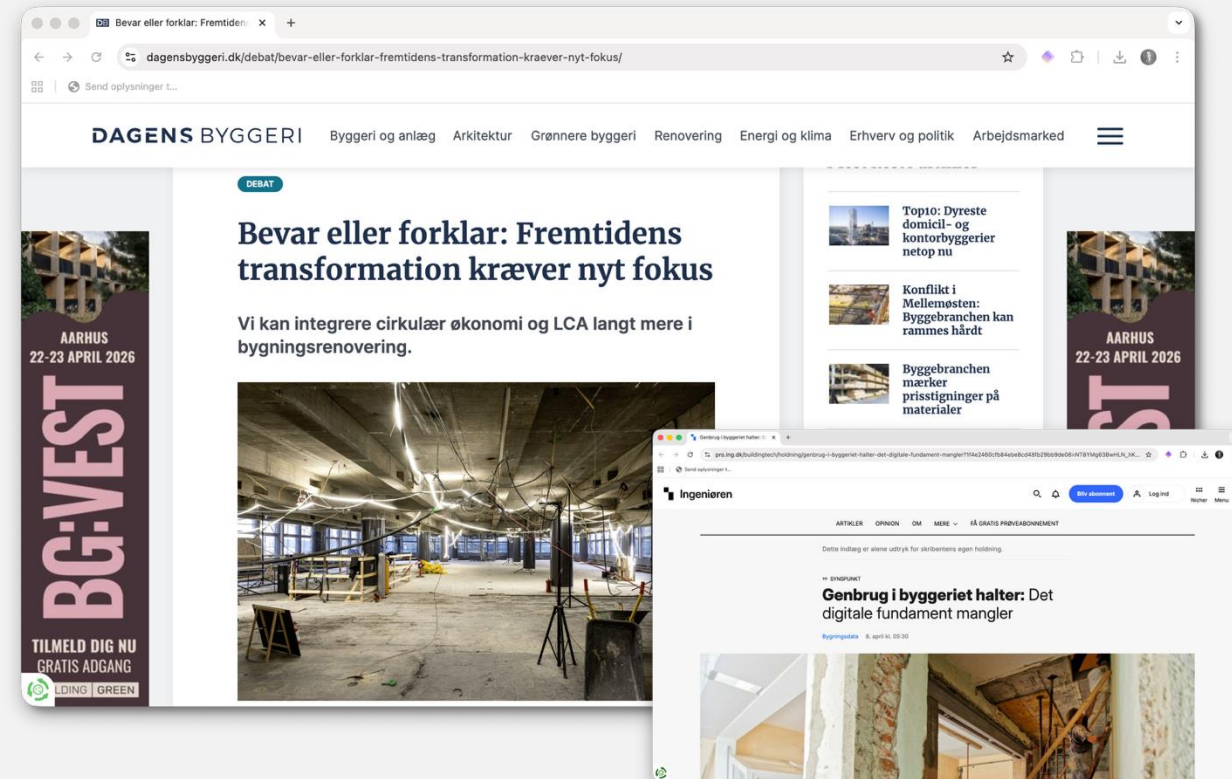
DB Bevar eller forklar: Fremtidens ×

dagensbyggeri.dk/debat/bevar-eller-forklar-fremtidens-transformation-kraever-nyt-fokus/

Send oplysninger t...

DAGENS BYGGERI Byggeri og anlæg Arkitektur Grønnere byggeri Renovering Energi og klima Erhverv og politik Arbejdsmarked

DEBAT

Bevar eller forklar: Fremtidens transformation kræver nyt fokus

Vi kan integrere cirkulær økonomi og LCA langt mere i bygningsrenovering.

Top10: Dyreste domicil- og kontorbyggerier netop nu

Konflikt i Mellemøsten: Byggebranchen kan rammes hårdt

Byggebranchen mærker prisstigninger på materialer

AARHUS 22-23 APRIL 2026

BG·VEST

TILMELD DIG NU GRATIS ADGANG

LDING GREEN

AARHUS 22-23 APRIL 2026

Genbrug i byggeriet halter: D ×

pro.ing.dk/buildingtech/holdning/genbrug-i-byggeriet-halter-det-digitale-fundament-mangler

Send oplysninger t...

Ingeniøren

Bliv abonnent Log ind Nicher Menu

ARTIKLER OPINION OM MERE FÅ GRATIS PRØVEABONNEMENT

Dette indlæg er alene udtryk for skribentens egen holdning.

SYNSPUNKT

Genbrug i byggeriet halter: Det digitale fundament mangler

Bygningsdata 8. april kl. 05:30